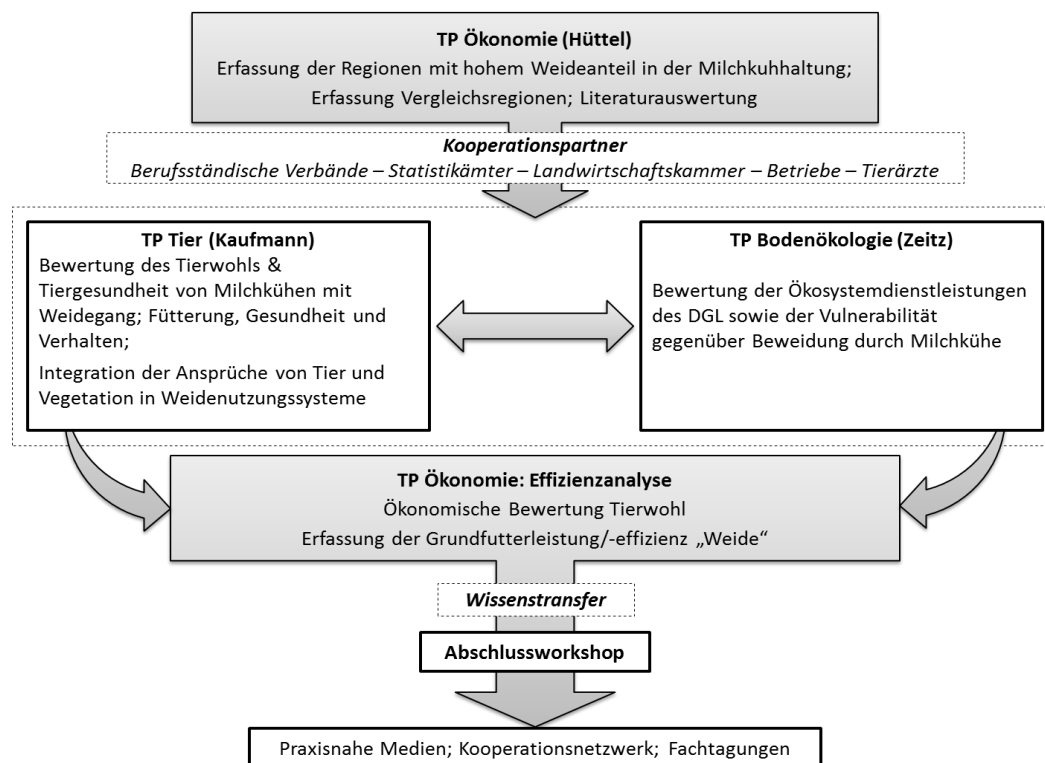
TP Ökonomie (Hüttel)
Erfassung der Regionen mit hohem Weideanteil in der Milchkuhhaltung; Erfassung Vergleichsregionen; Literaturauswertung

Kooperationspartner
Berufsständische Verbände – Statistikämter – Landwirtschaftskammer – Betriebe – Tierärzte

TP Tier (Kaufmann)
Bewertung des Tierwohls & Tiergesundheit von Milchkühen mit Weidegang; Fütterung, Gesundheit und Verhalten;

Integration der Ansprüche von Tier und Vegetation in Weidenutzungssysteme

TP Bodenökologie (Zeitz)
Bewertung der Ökosystemdienstleistungen des DGL sowie der Vulnerabilität gegenüber Beweidung durch Milchkühe

TP Ökonomie: Effizienzanalyse
Ökonomische Bewertung Tierwohl
Erfassung der Grundfutterleistung/-effizienz „Weide“

Wissenstransfer

Abschlussworkshop

Praxisnahe Medien; Kooperationsnetzwerk; Fachtagungen